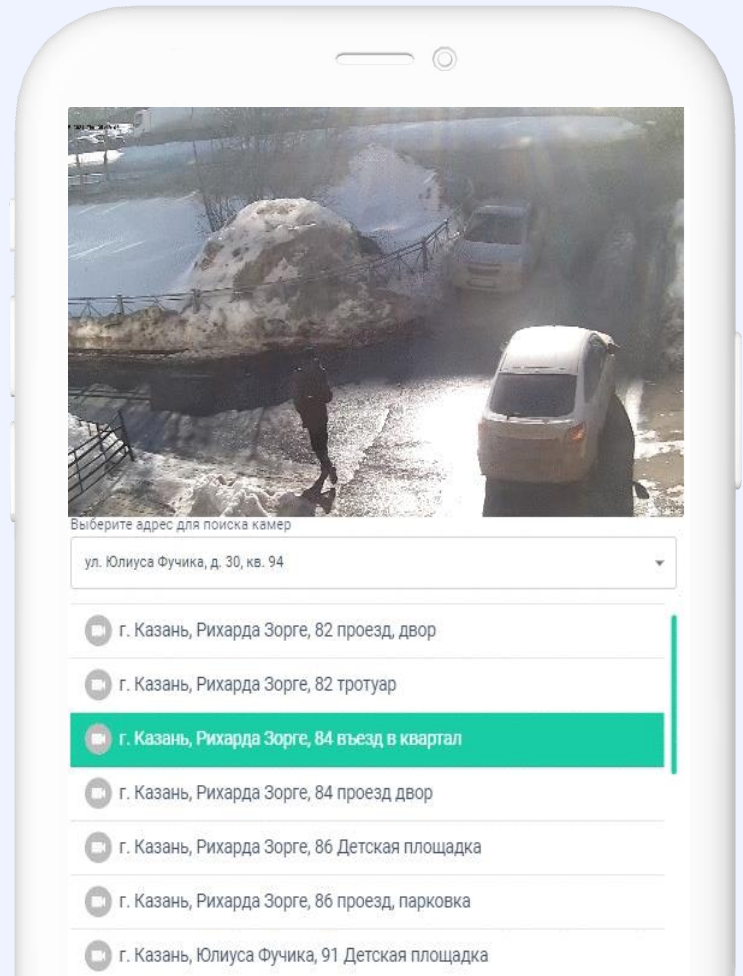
Выберите адрес для поиска камер

ул. Юлиуса Фучика, д. 30, кв. 94

г. Казань, Рихарда Зорге, 82 проезд, двор

г. Казань, Рихарда Зорге, 82 тротуар

г. Казань, Рихарда Зорге, 84 въезд в квартал

г. Казань, Рихарда Зорге, 84 проезд двор

г. Казань, Рихарда Зорге, 86 Детская площадка

г. Казань, Рихарда Зорге, 86 проезд, парковка

г. Казань, Юлиуса Фучика, 91 Детская площадка